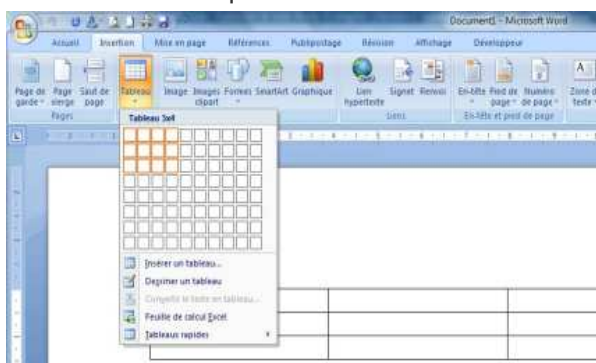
Document1 - Microsoft Word

Accueil Insertion Mise en page Références Publipostage Révision Affichage Développeur

Page de garde Page vierge Saut de page
Pages
Tableau
Image Images clipart Formes SmartArt Graphique
Lien hypertexte Signet Renvoi
Liens
En-tête Pied de page Numéro de page
En-tête et pied de page
Zone de texte

Tableau 3x4

Insérer un tableau...
Dessiner un tableau
Convertir le texte en tableau...
Feuille de calcul Excel
Tableaux rapides